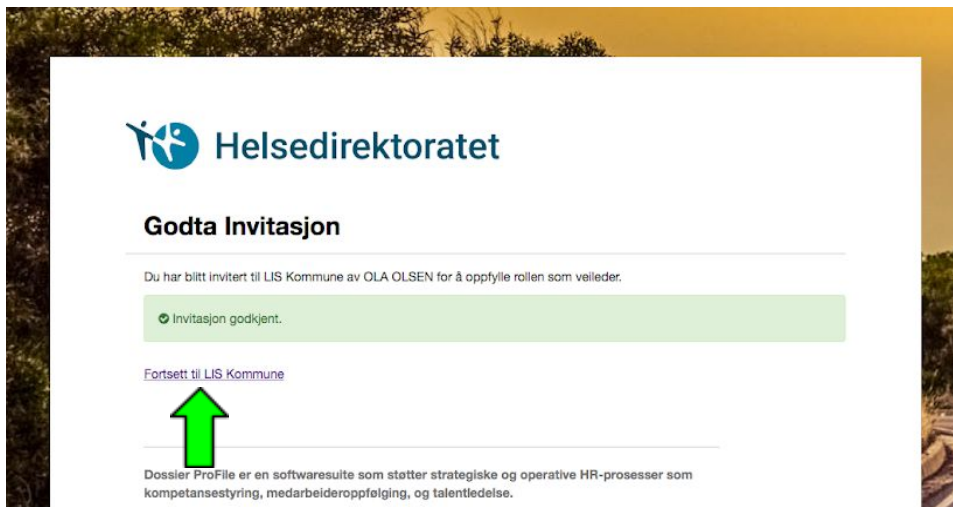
Helsedirektoratet

Godta Invitasjon

Du har blitt invitert til LIS Kommune av OLA OLSEN for å oppfylle rollen som veileder.

Invitasjon godkjent.

Fortsett til LIS Kommune

Dossier ProFile er en softwaresuite som støtter strategiske og operative HR-prosesser som kompetansestyring, medarbeideroppfølging, og talentledelse.